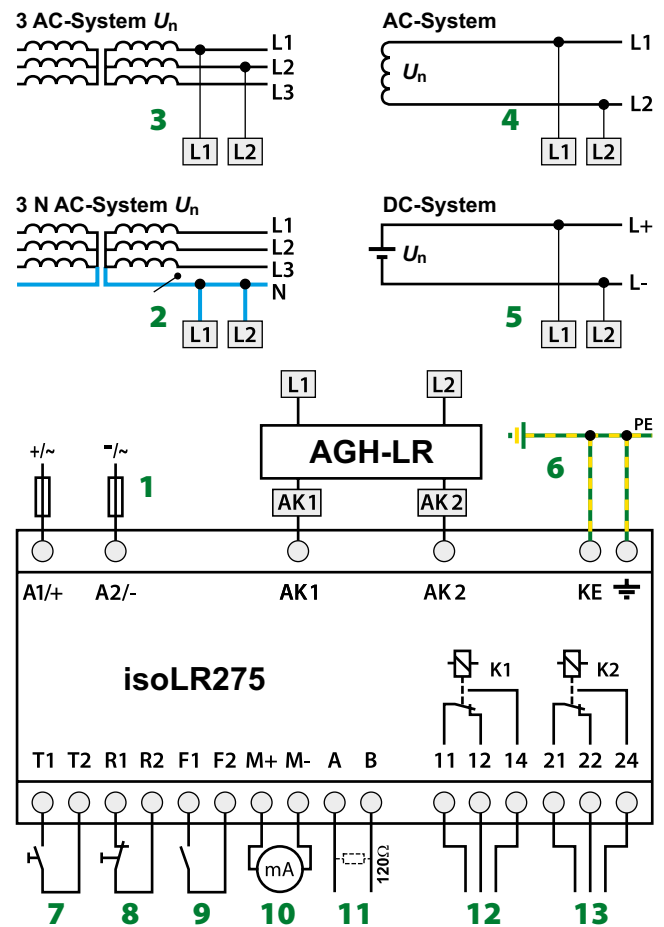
3 AC-System $U_n$

L1
L2
L3

3

L1 L2

AC-System

$U_n$

L1
L2

4

L1 L2

3 N AC-System $U_n$

L1
L2
L3
N

2

L1 L2

DC-System

$U_n$

L+
L-

5

L1 L2

L1 L2

AGH-LR

AK1 AK2

PE

6

+/~ -/~

1

A1/+ A2/- AK1 AK 2 KE

isoLR275

K1 K2

T1 T2 R1 R2 F1 F2 M+ M- A B 11 12 14 21 22 24

mA

120Ω

7 8 9 10 11 12 13